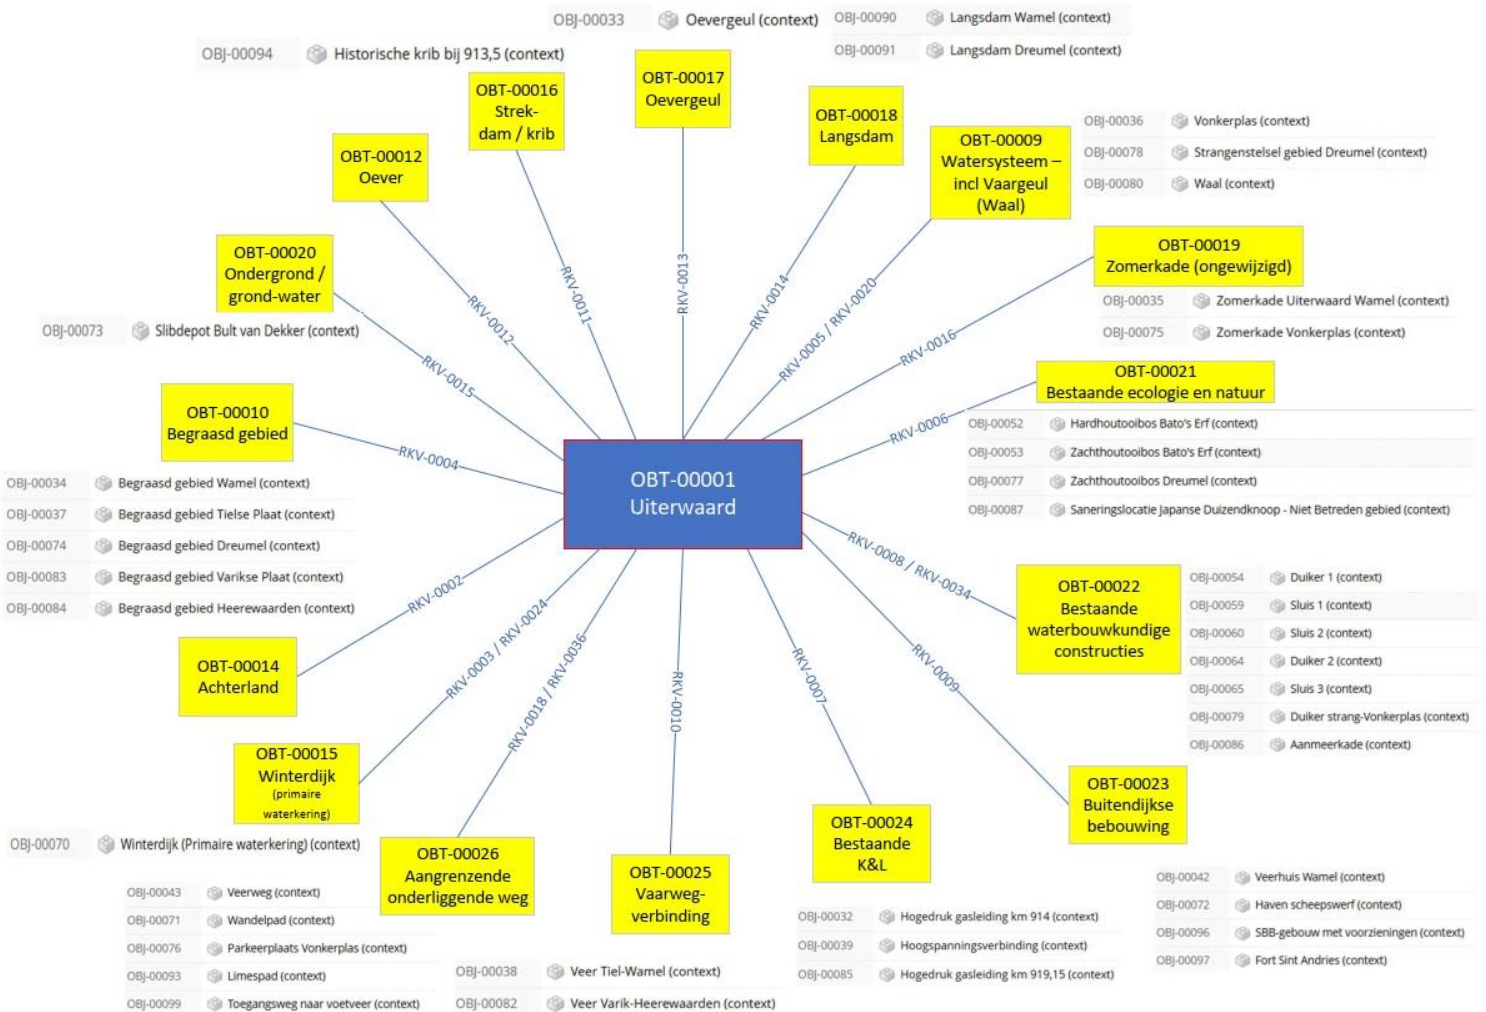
OBJ-00033 Oevergeul (context)
OBJ-00090 Langsdam Wamel (context)
OBJ-00091 Langsdam Dreumel (context)
OBJ-00094 Historische krib bij 913,5 (context)

OBT-00016 Strekdam / krib
OBT-00017 Oevergeul
OBT-00018 Langsdam
OBT-00012 Oever
OBT-00009 Watersysteem – incl Vaargeul (Waal)

OBJ-00036 Vonkerplas (context)
OBJ-00078 Strangenstelsel gebied Dreumel (context)
OBJ-00080 Waal (context)

OBT-00020 Ondergrond / grond-water
OBT-00019 Zomerkade (ongewijzigd)
OBJ-00035 Zomerkade Uiterwaard Wamel (context)
OBJ-00075 Zomerkade Vonkerplas (context)

OBJ-00073 Slibdepot Bult van Dekker (context)

RKV-0012
RKV-0011
RKV-0013
RKV-0014
RKV-0005 / RKV-0020
RKV-0016
RKV-0015

OBT-00021 Bestaande ecologie en natuur
OBJ-00052 Hardhoutooibos Bato's Erf (context)
OBJ-00053 Zachthoutooibos Bato's Erf (context)
OBJ-00077 Zachthoutooibos Dreumel (context)
OBJ-00087 Saneringslocatie Japanse Duizendknoop - Niet Betreden gebied (context)

OBT-00010 Begraasd gebied
RKV-0004
RKV-0006

OBT-00001 Uiterwaard

OBJ-00034 Begraasd gebied Wamel (context)
OBJ-00037 Begraasd gebied Tielse Plaat (context)
OBJ-00074 Begraasd gebied Dreumel (context)
OBJ-00083 Begraasd gebied Varikse Plaat (context)
OBJ-00084 Begraasd gebied Heerewaarden (context)

RKV-0008 / RKV-0034
RKV-0002
RKV-0003 / RKV-0024
RKV-0018 / RKV-0036
RKV-0010
RKV-0007
RKV-0009

OBT-00022 Bestaande waterbouwkundige constructies
OBJ-00054 Duiker 1 (context)
OBJ-00059 Sluis 1 (context)
OBJ-00060 Sluis 2 (context)
OBJ-00064 Duiker 2 (context)
OBJ-00065 Sluis 3 (context)
OBJ-00079 Duiker strang-Vonkerplas (context)
OBJ-00086 Aanmeerkade (context)

OBT-00014 Achterland
OBT-00015 Winterdijk (primaire waterkering)
OBT-00023 Buitendijkse bebouwing

OBJ-00070 Winterdijk (Primaire waterkering) (context)

OBT-00026 Aangrenzende onderliggende weg
OBT-00025 Vaarweg-verbinding
OBT-00024 Bestaande K&L

OBJ-00042 Veerhuis Wamel (context)
OBJ-00072 Haven scheepswerf (context)
OBJ-00096 SBB-gebouw met voorzieningen (context)
OBJ-00097 Fort Sint Andries (context)

OBJ-00043 Veerweg (context)
OBJ-00071 Wandelpad (context)
OBJ-00076 Parkeerplaats Vonkerplas (context)
OBJ-00093 Limespad (context)
OBJ-00099 Toegangsweg naar voetveer (context)

OBJ-00038 Veer Tiel-Wamel (context)
OBJ-00082 Veer Varik-Heerewaarden (context)

OBJ-00032 Hogedruk gasleiding km 914 (context)
OBJ-00039 Hoogspanningsverbinding (context)
OBJ-00085 Hogedruk gasleiding km 919,15 (context)